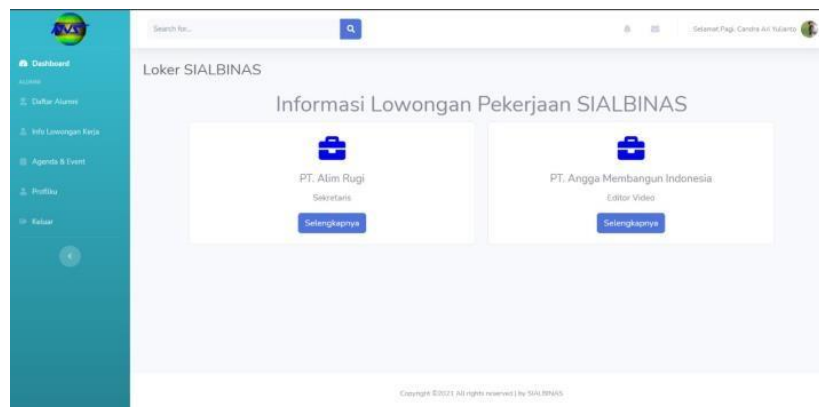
Dashboard

ALUMNI

Daftar Alumni

Info Lowongan Kerja

Agenda & Event

Profilku

Keluar

Search for...

Selamat Pagi, Candra Ari Yulianto

Loker SIALBINAS

Informasi Lowongan Pekerjaan SIALBINAS

PT. Alim Rugi

Sekretaris

Selengkapnya

PT. Angga Membangun Indonesia

Editor Video

Selengkapnya

Copyright ©2021 All rights reserved | by SIALBINAS